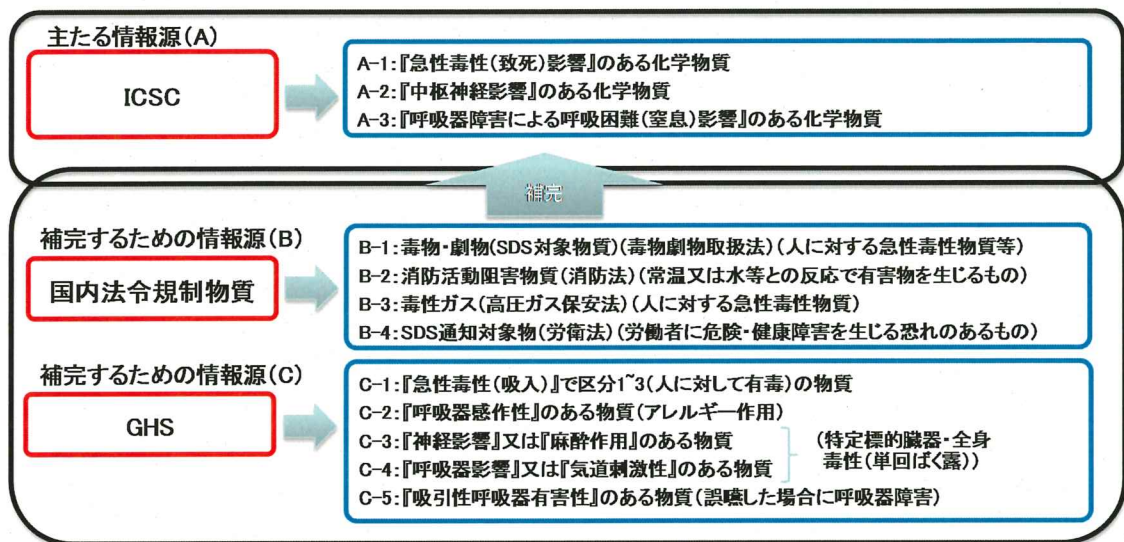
主たる情報源(A)

ICSC

A-1:『急性毒性(致死)影響』のある化学物質
A-2:『中枢神経影響』のある化学物質
A-3:『呼吸器障害による呼吸困難(窒息)影響』のある化学物質

補完

補完するための情報源(B)

国内法令規制物質

B-1:毒物・劇物(SDS対象物質)(毒物劇物取扱法)(人に対する急性毒性物質等)
B-2:消防活動阻害物質(消防法)(常温又は水等との反応で有害物を生じるもの)
B-3:毒性ガス(高圧ガス保安法)(人に対する急性毒性物質)
B-4:SDS通知対象物(労衛法)(労働者に危険・健康障害を生じる恐れのあるもの)

補完するための情報源(C)

GHS

C-1:『急性毒性(吸入)』で区分1~3(人に対して有毒)の物質
C-2:『呼吸器感作性』のある物質(アレルギー作用)
C-3:『神経影響』又は『麻酔作用』のある物質
C-4:『呼吸器影響』又は『気道刺激性』のある物質
(特定標的臓器・全身毒性(単回ばく露))
C-5:『吸引性呼吸器有害性』のある物質(誤嚥した場合に呼吸器障害)